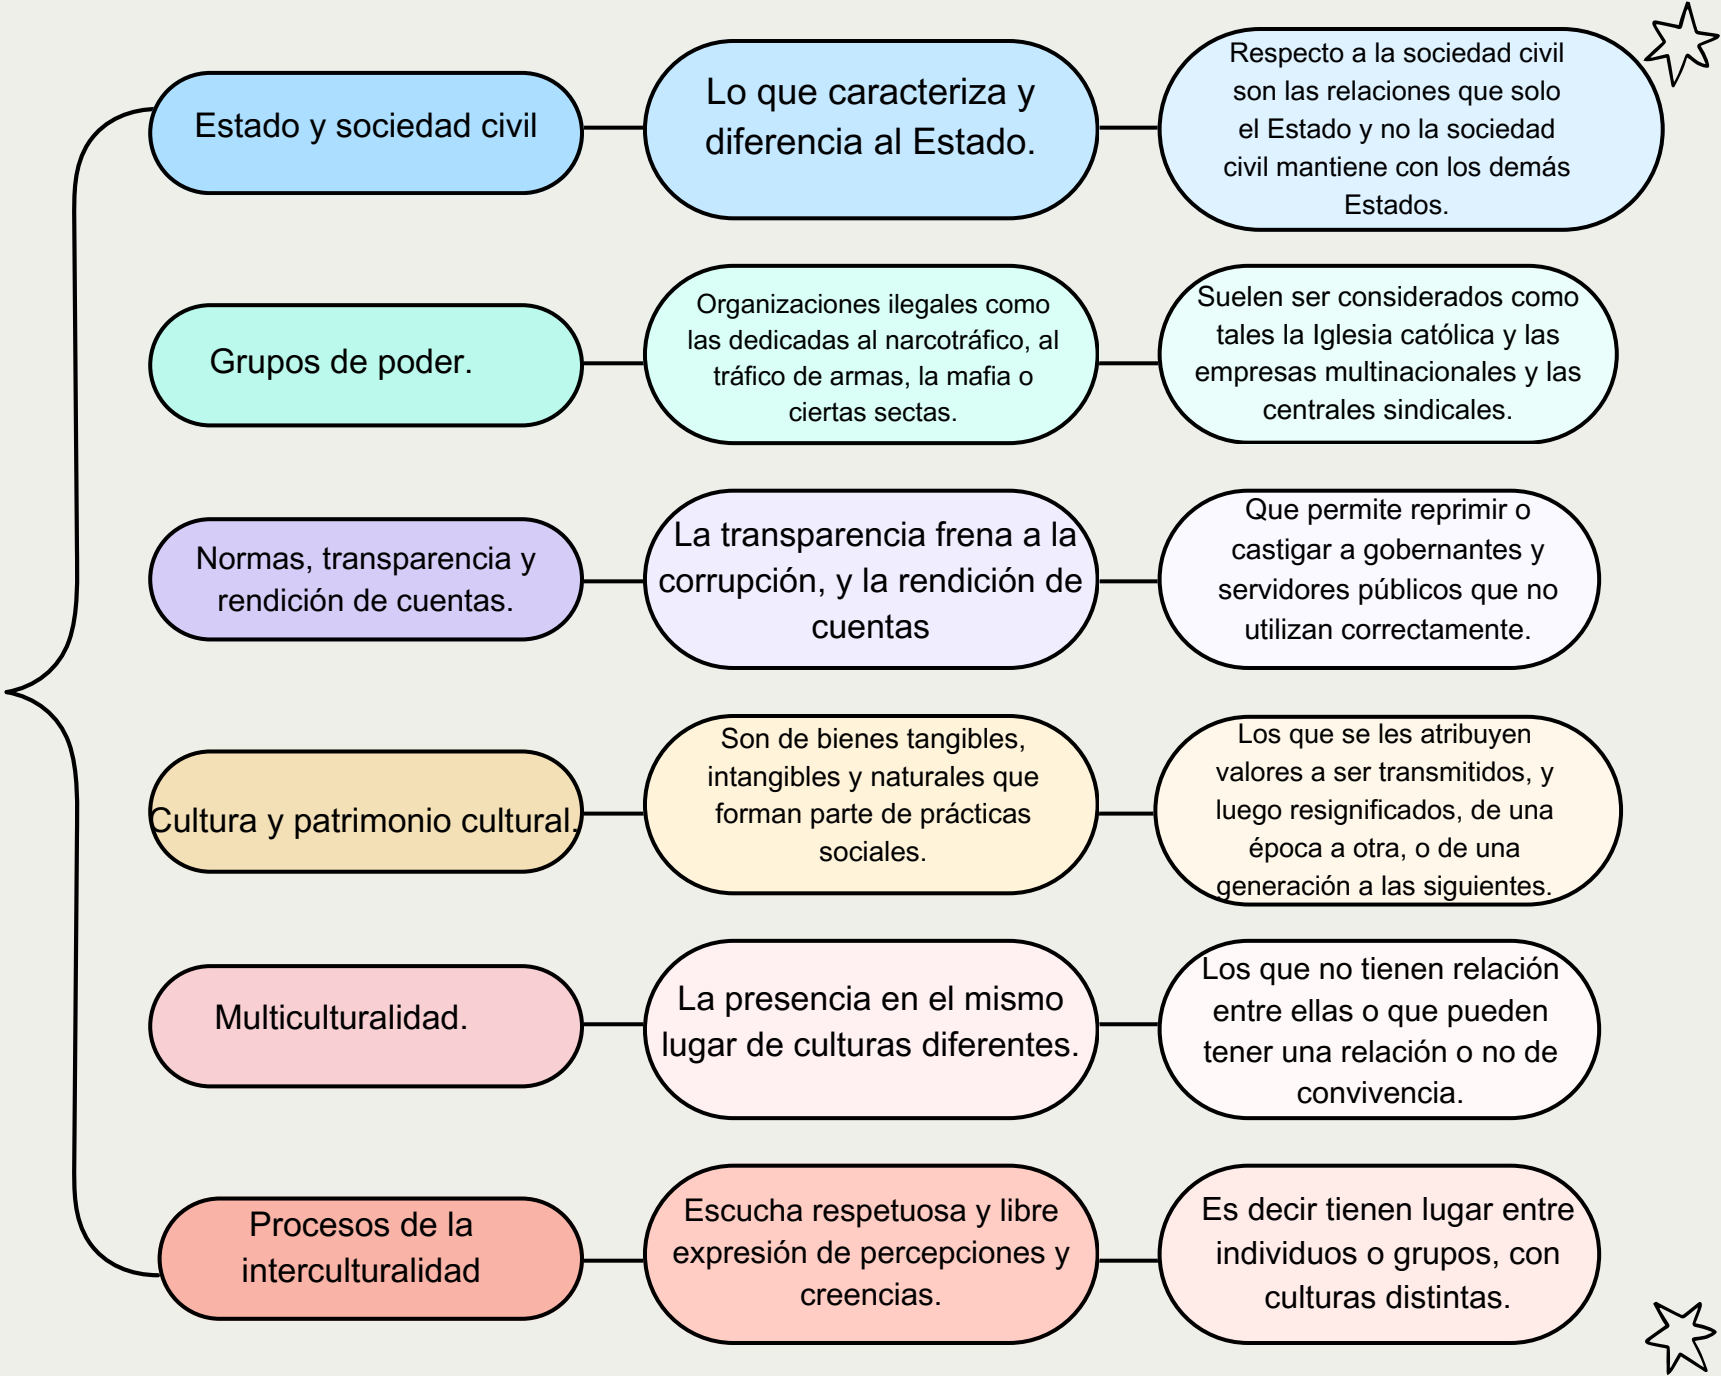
Estado y sociedad civil

Lo que caracteriza y diferencia al Estado.

Respecto a la sociedad civil son las relaciones que solo el Estado y no la sociedad civil mantiene con los demás Estados.

Grupos de poder.

Organizaciones ilegales como las dedicadas al narcotráfico, al tráfico de armas, la mafia o ciertas sectas.

Suelen ser considerados como tales la Iglesia católica y las empresas multinacionales y las centrales sindicales.

Normas, transparencia y rendición de cuentas.

La transparencia frena a la corrupción, y la rendición de cuentas

Que permite reprimir o castigar a gobernantes y servidores públicos que no utilizan correctamente.

Cultura y patrimonio cultural.

Son de bienes tangibles, intangibles y naturales que forman parte de prácticas sociales.

Los que se les atribuyen valores a ser transmitidos, y luego resignificados, de una época a otra, o de una generación a las siguientes.

Multiculturalidad.

La presencia en el mismo lugar de culturas diferentes.

Los que no tienen relación entre ellas o que pueden tener una relación o no de convivencia.

Procesos de la interculturalidad

Escucha respetuosa y libre expresión de percepciones y creencias.

Es decir tienen lugar entre individuos o grupos, con culturas distintas.